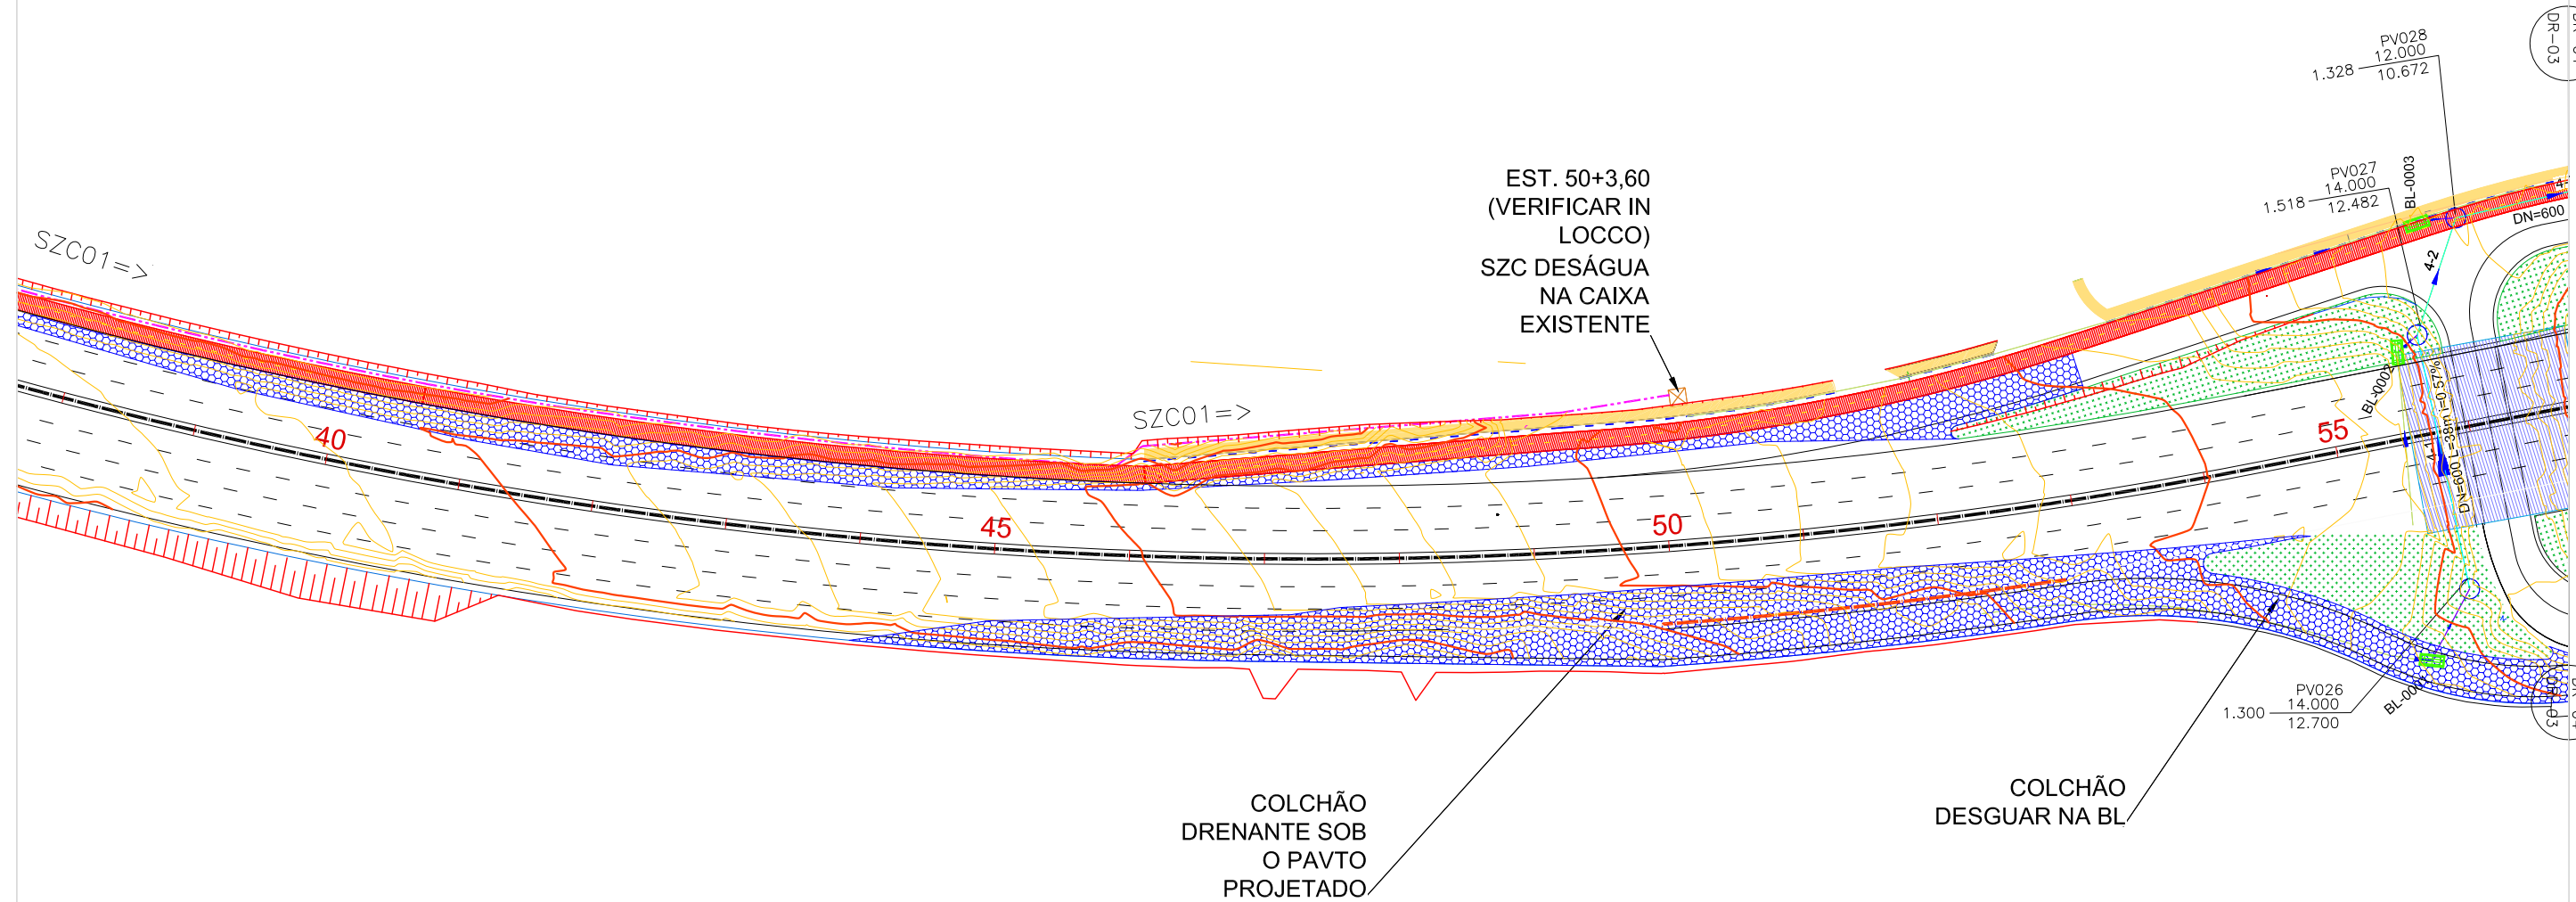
DR-03

PV028
12.000
1.328
10.672

PV027
14.000
1.518
12.482

BL-0003

DN=600

4-2

EST. 50+3,60
(VERIFICAR IN
LOCCO)
SZC DESÁGUA
NA CAIXA
EXISTENTE

SZC01=>

SZC01=>

40

45

50

55

BL-0002

DN=600 L=38m i=0,57%

PV026
14.000
1.300
12.700

BL-000

COLCHÃO
DRENANTE SOB
O PAVTO
PROJETADO

COLCHÃO
DESGUAR NA BL